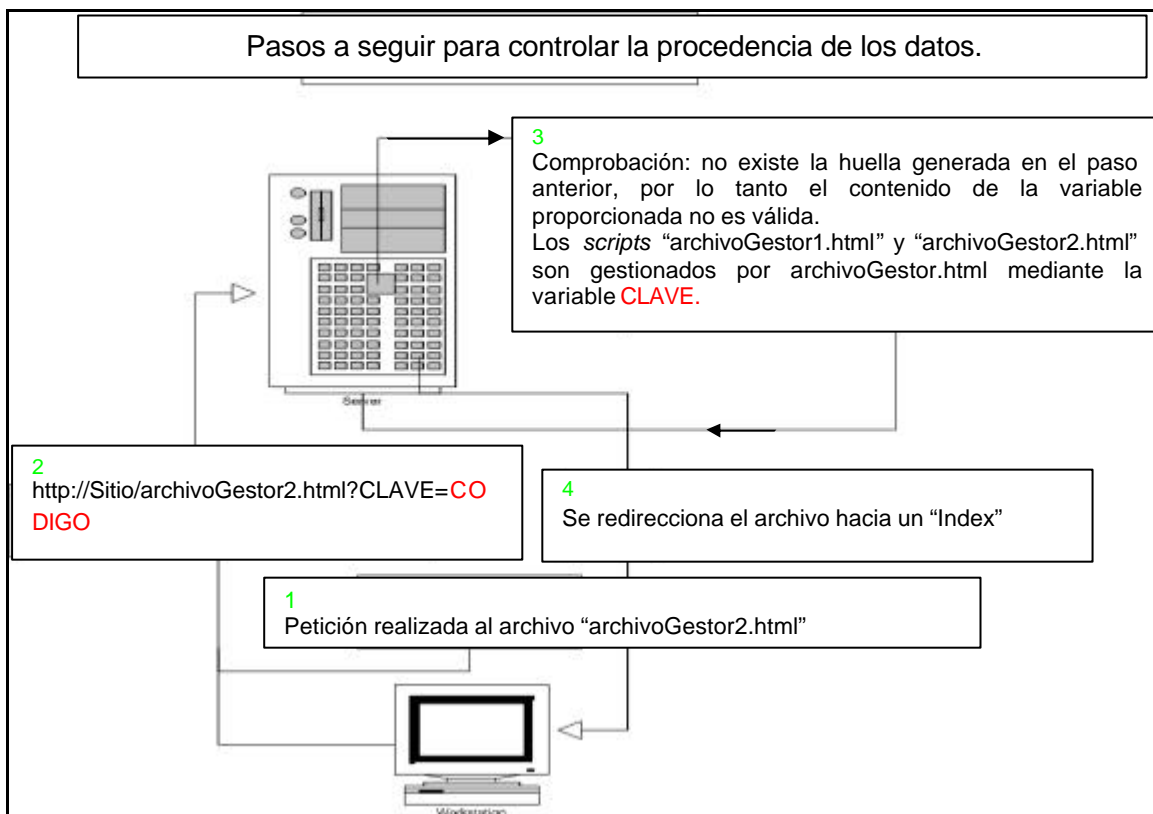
Pasos a seguir para controlar la procedencia de los datos.

3
Comprobación: no existe la huella generada en el paso anterior, por lo tanto el contenido de la variable proporcionada no es válida.
Los *scripts* "archivoGestor1.html" y "archivoGestor2.html" son gestionados por archivoGestor.html mediante la variable CLAVE.

Server

2
http://Sitio/archivoGestor2.html?CLAVE=CODIGO

4
Se redirecciona el archivo hacia un "Index"

1
Petición realizada al archivo "archivoGestor2.html"

Workstation